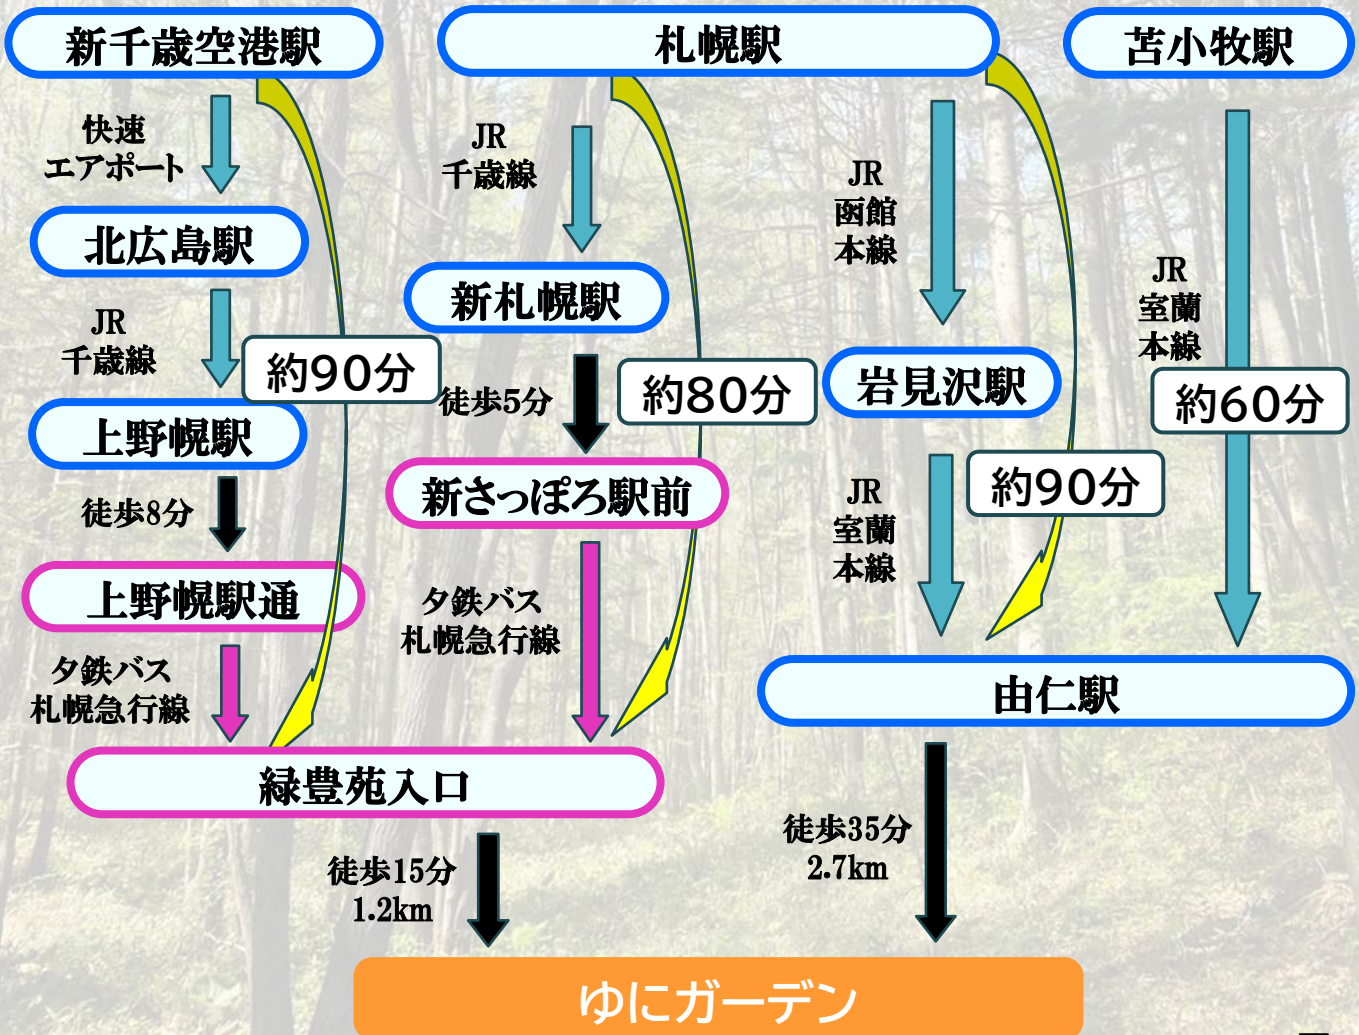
新千歳空港駅

札幌駅

苫小牧駅

快速
エアポート

JR
千歳線

JR
函館
本線

JR
室蘭
本線

北広島駅

新札幌駅

JR
千歳線

約90分

徒歩5分

約80分

岩見沢駅

約60分

上野幌駅

新さっぽろ駅前

徒歩8分

約90分

JR
室蘭
本線

上野幌駅通

夕鉄バス
札幌急行線

夕鉄バス
札幌急行線

由仁駅

緑豊苑入口

徒歩35分
2.7km

徒歩15分
1.2km

ゆにガーデン